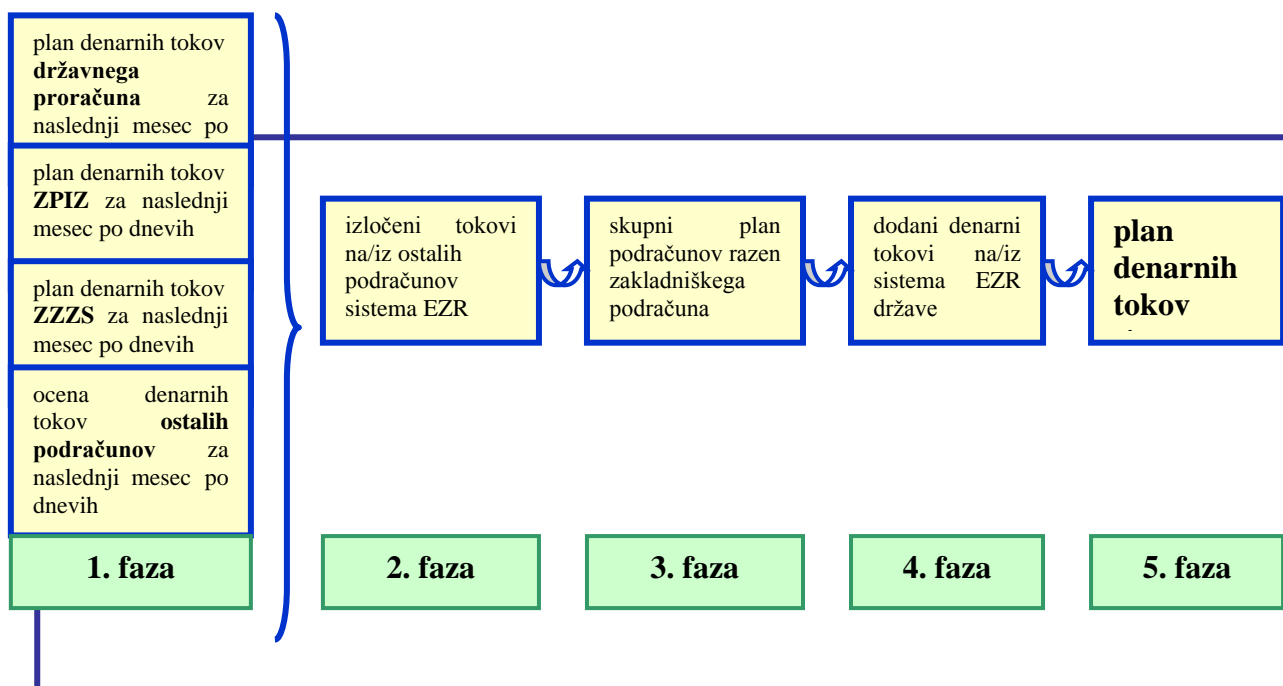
plan denarnih tokov **državnega proračuna** za naslednji mesec po

plan denarnih tokov **ZPIZ** za naslednji mesec po dnevih

plan denarnih tokov **ZZZS** za naslednji mesec po dnevih

ocena denarnih tokov **ostalih podračunov** za naslednji mesec po dnevih

1. faza

izločeni tokovi na/iz ostalih podračunov sistema EZR

2. faza

skupni plan podračunov razen zakladniškega podračuna

3. faza

dodani denarni tokovi na/iz sistema EZR države

4. faza

plan denarnih tokov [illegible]

5. faza